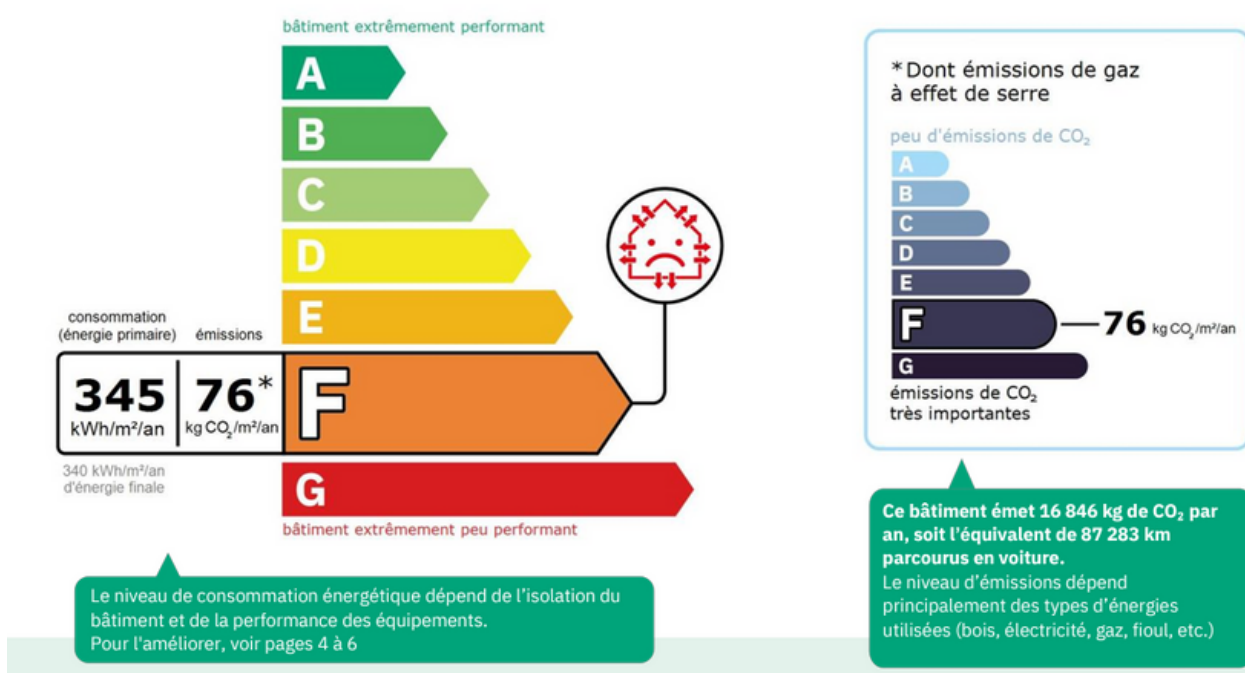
bâtiment extrêmement performant

A
B
C
D
E

consommation (énergie primaire)
émissions

345 kWh/m²/an
76* kg $CO_2$/m²/an

F

340 kWh/m²/an d'énergie finale

G

bâtiment extrêmement peu performant

Le niveau de consommation énergétique dépend de l'isolation du bâtiment et de la performance des équipements.
Pour l'améliorer, voir pages 4 à 6

*Dont émissions de gaz à effet de serre

peu d'émissions de $CO_2$

A
B
C
D
E
F
—76 kg $CO_2$/m²/an
G

émissions de $CO_2$ très importantes

Ce bâtiment émet 16 846 kg de $CO_2$ par an, soit l'équivalent de 87 283 km parcourus en voiture.
Le niveau d'émissions dépend principalement des types d'énergies utilisées (bois, électricité, gaz, fioul, etc.)